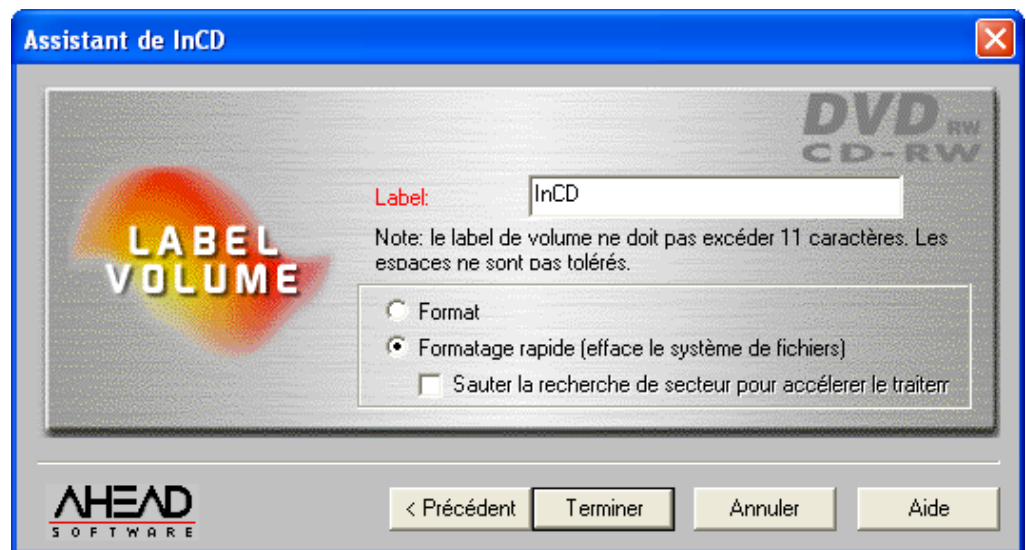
Assistant de InCD

DVD RW
CD-RW

LABEL VOLUME

Label: InCD

Note: le label de volume ne doit pas excéder 11 caractères. Les espaces ne sont pas tolérés.

Format

Formatage rapide (efface le système de fichiers)

Sauter la recherche de secteur pour accélerer le traitem

AHEAD SOFTWARE

< Précédent
Terminer
Annuler
Aide